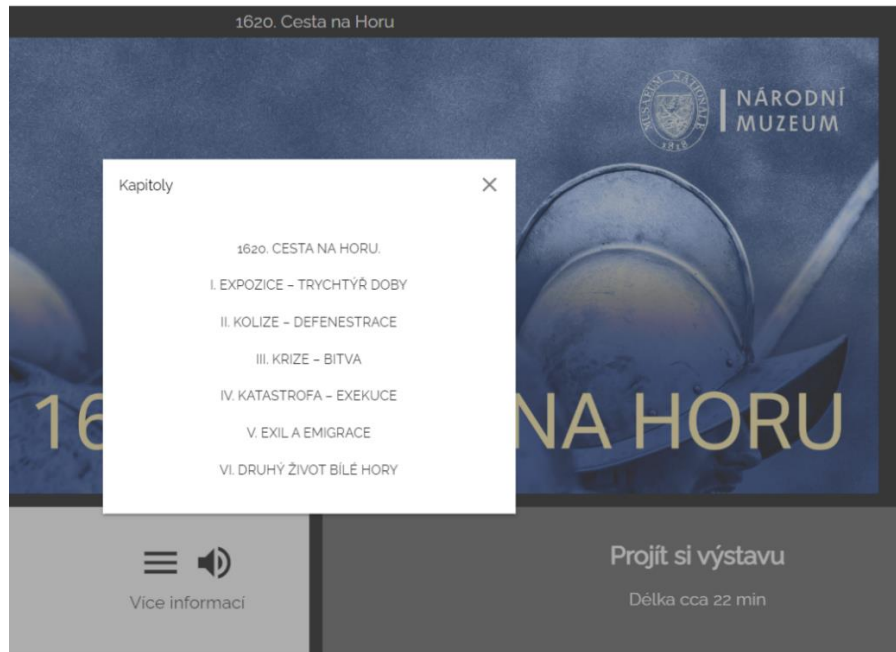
1620. Cesta na Horu

NÁRODNÍ MUZEUM

MUSAEUM NATIONALE 1818

Kapitoly

×

1620. CESTA NA HORU.

I. EXPOZICE – TRYCHTÝŘ DOBY

II. KOLIZE – DEFENESTRACE

III. KRIZE – BITVA

IV. KATASTROFA – EXEKUCE

V. EXIL A EMIGRACE

VI. DRUHÝ ŽIVOT BÍLÉ HORY

16 NA HORU

Více informací

Projít si výstavu

Délka cca 22 min